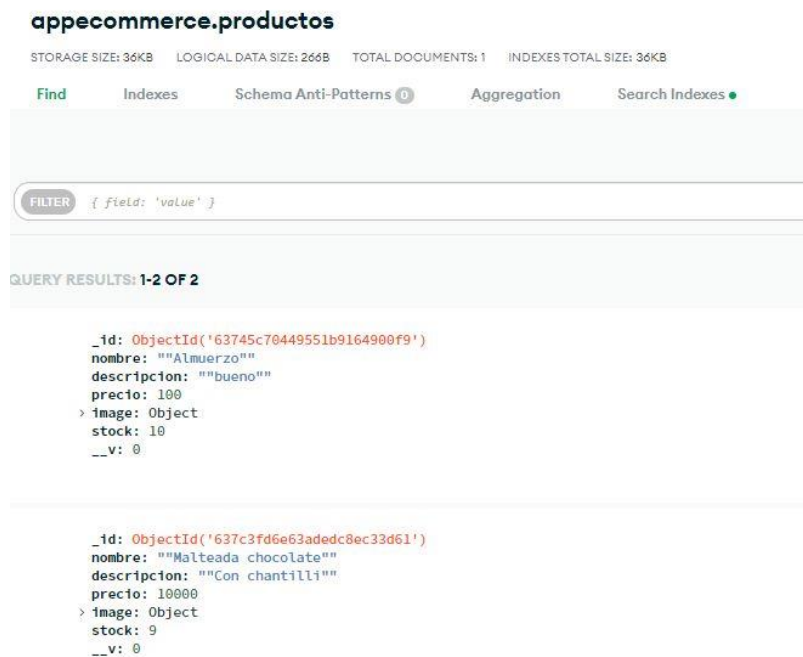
appecommerce.productos

STORAGE SIZE: 36KB LOGICAL DATA SIZE: 266B TOTAL DOCUMENTS: 1 INDEXES TOTAL SIZE: 36KB

Find Indexes Schema Anti-Patterns 0 Aggregation Search Indexes

FILTER { field: 'value' }

QUERY RESULTS: 1-2 OF 2

_id: ObjectId('63745c70449551b9164900f9')
nombre: ""Almuerzo""
descripcion: ""bueno""
precio: 100
image: Object
stock: 10
__v: 0

_id: ObjectId('637c3fd6e63adedc8ec33d61')
nombre: ""Malteada chocolate""
descripcion: ""Con chantilli""
precio: 10000
image: Object
stock: 9
__v: 0